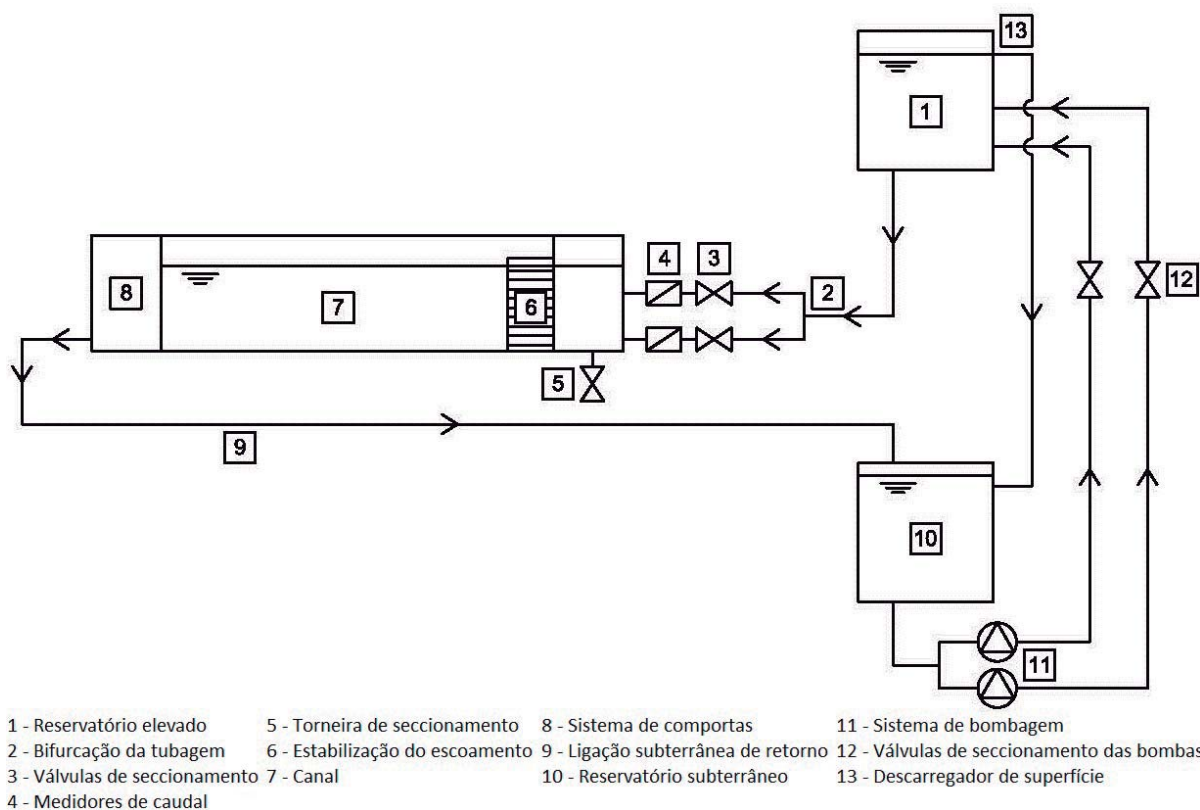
13

1

4 3

8 7 6 2 12

5

9

10

11

1 - Reservatório elevado
2 - Bifurcação da tubagem
3 - Válvulas de seccionamento
4 - Medidores de caudal

5 - Torneira de seccionamento
6 - Estabilização do escoamento
7 - Canal

8 - Sistema de comportas
9 - Ligação subterrânea de retorno
10 - Reservatório subterrâneo

11 - Sistema de bombagem
12 - Válvulas de seccionamento das bombas
13 - Descarregador de superfície